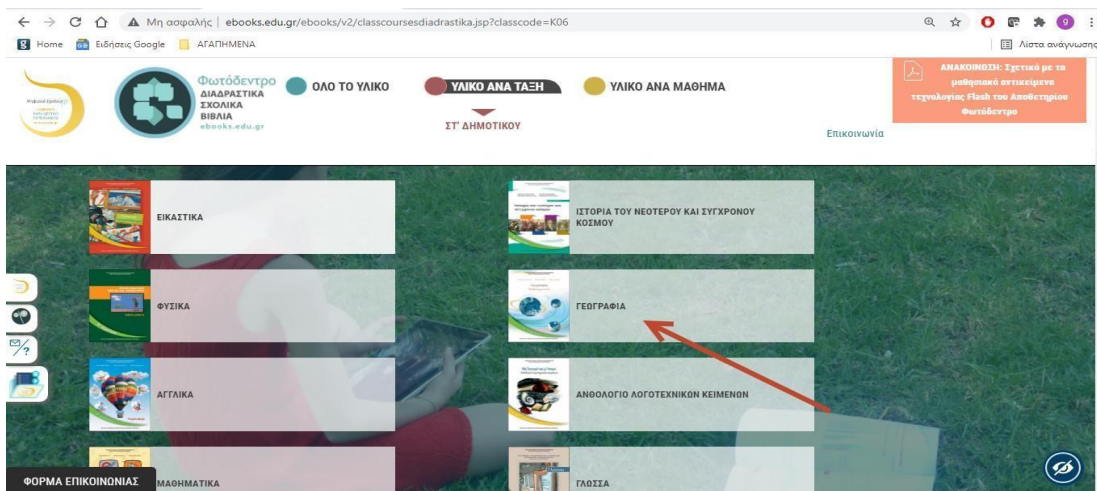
Μη ασφαλής | ebooks.edu.gr/ebooks/v2/classcoursesdiadrastika.jsp?classcode=K06

Home Ειδήσεις Google ΑΓΑΠΗΜΕΝΑ

Λίστα ανάγνωσης

Φωτόδεντρο ΔΙΑΔΡΑΣΤΙΚΑ ΣΧΟΛΙΚΑ ΒΙΒΛΙΑ ebooks.edu.gr

ΟΛΟ ΤΟ ΥΛΙΚΟ

ΥΛΙΚΟ ΑΝΑ ΤΑΞΗ

ΣΤ' ΔΗΜΟΤΙΚΟΥ

ΥΛΙΚΟ ΑΝΑ ΜΑΘΗΜΑ

ΑΝΑΚΟΙΝΩΣΗ: Σχετικά με τα μαθησιακά αντικείμενα τεχνολογίας Flash του Αποθετηρίου Φωτόδεντρο

Επικοινωνία

ΕΙΚΑΣΤΙΚΑ

ΙΣΤΟΡΙΑ ΤΟΥ ΝΕΟΤΕΡΟΥ ΚΑΙ ΣΥΓΧΡΟΝΟΥ ΚΟΣΜΟΥ

ΦΥΣΙΚΑ

ΓΕΩΓΡΑΦΙΑ

ΑΓΓΛΙΚΑ

ΑΝΘΟΛΟΓΙΟ ΛΟΓΟΤΕΧΝΙΚΩΝ ΚΕΙΜΕΝΩΝ

ΦΟΡΜΑ ΕΠΙΚΟΙΝΩΝΙΑΣ

ΜΑΘΗΜΑΤΙΚΑ

ΓΛΩΣΣΑ